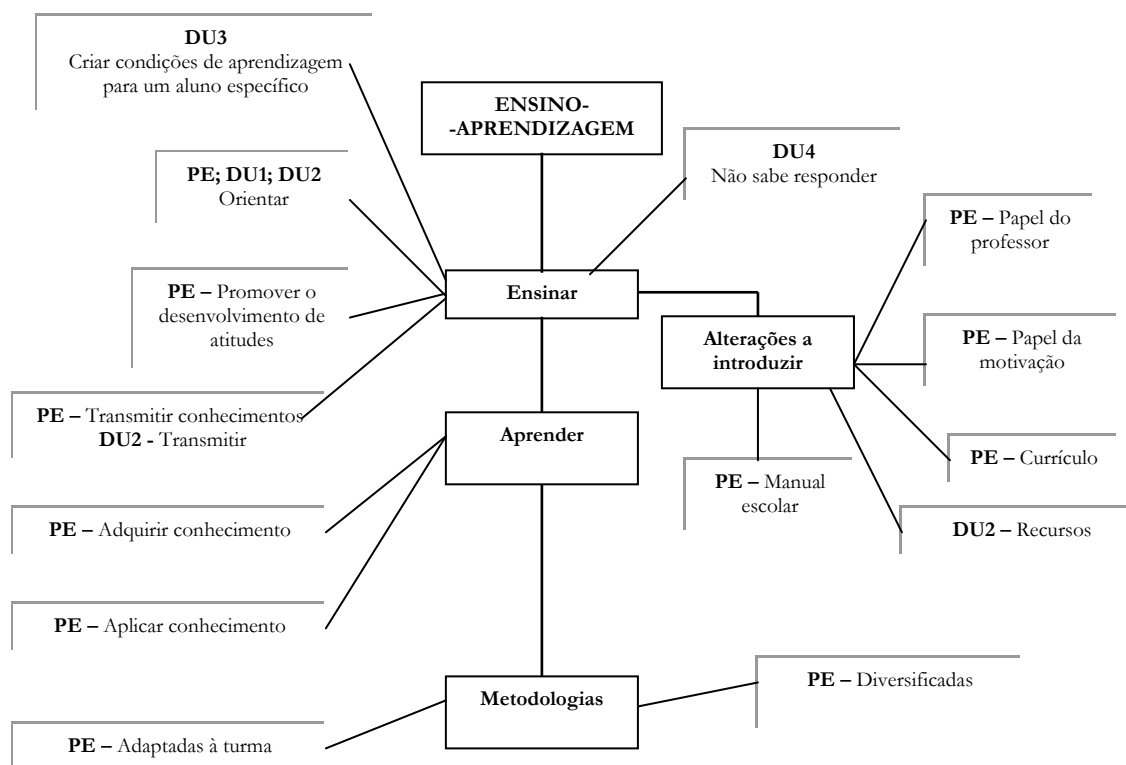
DU3
Criar condições de aprendizagem para um aluno específico

ENSINO-
-APRENDIZAGEM

DU4
Não sabe responder

PE; DU1; DU2
Orientar

PE – Papel do professor

PE – Promover o desenvolvimento de atitudes

Ensinar

Alterações a introduzir

PE – Papel da motivação

PE – Transmitir conhecimentos
DU2 - Transmitir

Aprender

PE – Currículo

PE – Manual escolar

PE – Adquirir conhecimento

DU2 – Recursos

PE – Aplicar conhecimento

PE – Diversificadas

Metodologias

PE – Adaptadas à turma